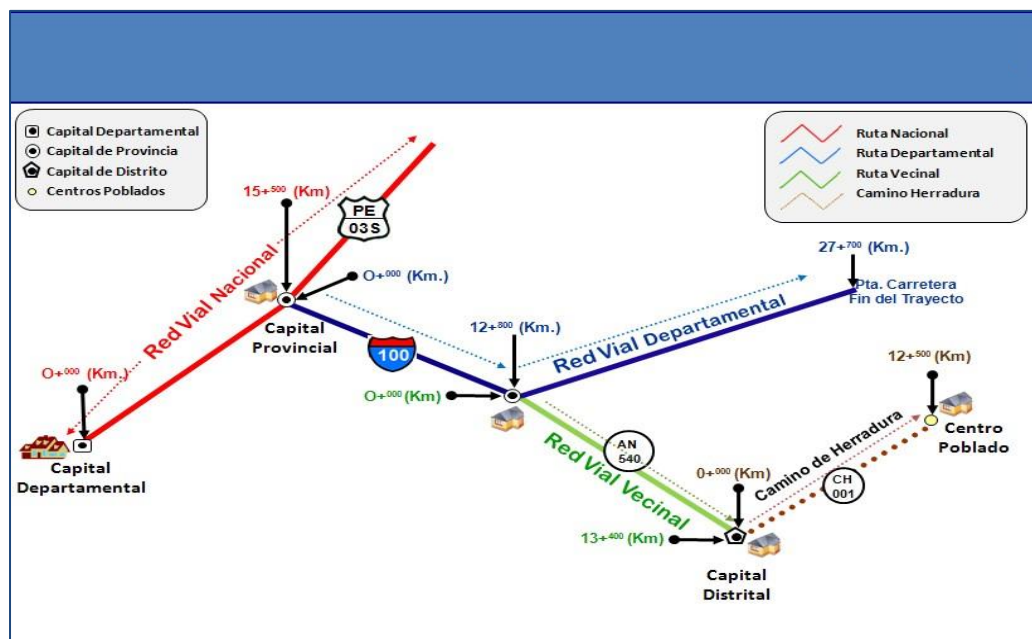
Capital Departamental
Capital de Provincia
Capital de Distrito
Centros Poblados

Ruta Nacional
Ruta Departamental
Ruta Vecinal
Camino Herradura

15+$^{500}$ (Km)
PE 03S
O+$^{000}$ (Km.)
Red Vial Nacional
Capital Provincial
O+$^{000}$ (Km.)
Capital Departamental
100
12+$^{800}$ (Km.)
27+$^{700}$ (Km.)
Pta. Carretera Fin del Trayecto
Red Vial Departamental
O+$^{000}$ (Km)
12+$^{500}$ (Km)
Centro Poblado
Camino de Herradura
AN 540
Red Vial Vecinal
0+$^{000}$ (Km)
CH 001
13+$^{400}$ (Km)
Capital Distrital